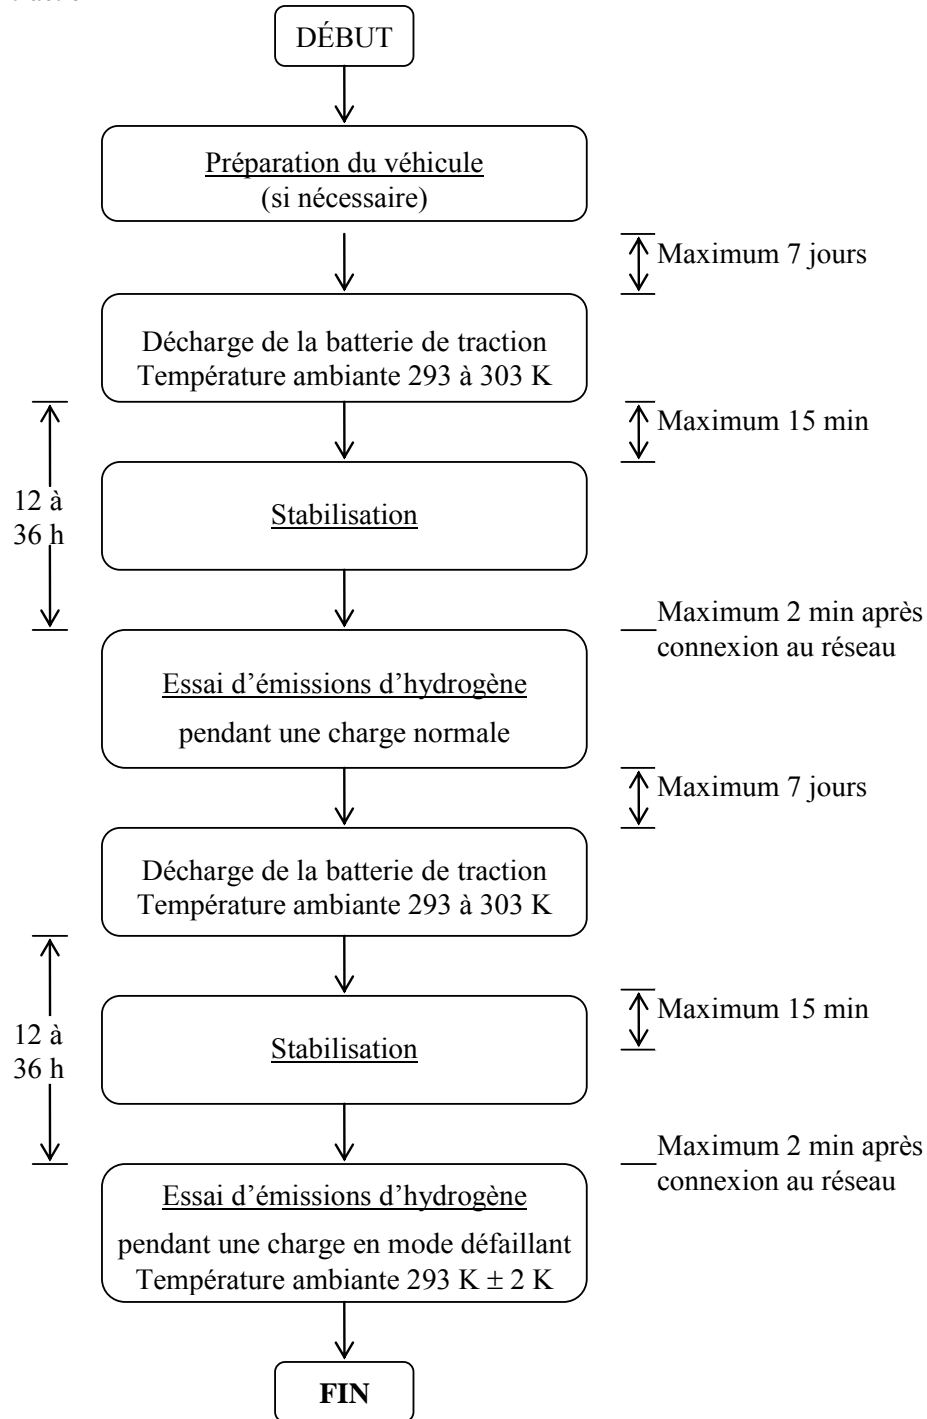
DÉBUT

Préparation du véhicule
(si nécessaire)

Maximum 7 jours

Décharge de la batterie de traction
Température ambiante 293 à 303 K

Maximum 15 min

12 à 36 h

Stabilisation

Maximum 2 min après connexion au réseau

Essai d'émissions d'hydrogène
pendant une charge normale

Maximum 7 jours

Décharge de la batterie de traction
Température ambiante 293 à 303 K

Maximum 15 min

12 à 36 h

Stabilisation

Maximum 2 min après connexion au réseau

Essai d'émissions d'hydrogène
pendant une charge en mode défaillant
Température ambiante 293 K $\pm$ 2 K

FIN